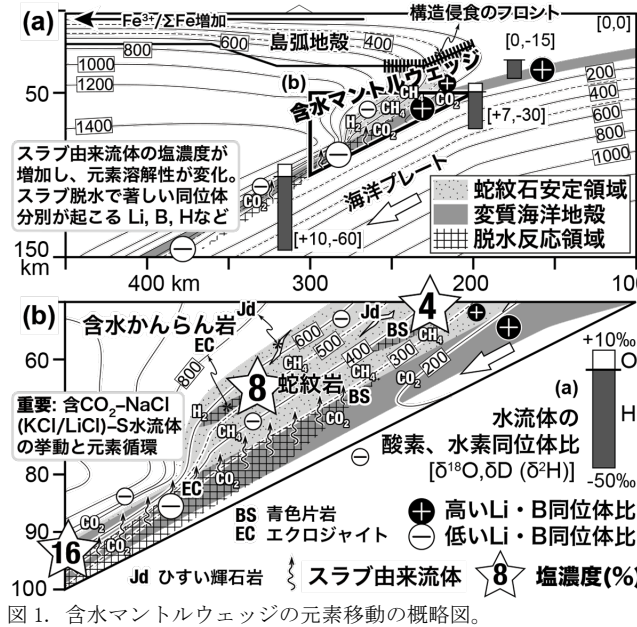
(a) ← Fe³⁺/ΣFe増加
構造侵食のフロント
[0,0]
600
400
島弧地殻
800
[0,-15]
1000
1200
(b)
含水マントルウェッジ
CH₄
CO₂
50
200
400
600
800
1000
1400
H₂
CH₄
CO₂
[+7,-30]
スラブ由来流体の塩濃度が増加し、元素溶解性が変化。スラブ脱水で著しい同位体分別が起こる Li, B, Hなど
CO₂
海洋プレート
蛇紋石安定領域
変質海洋地殻
脱水反応領域
[+10,-60]
150
km
400 km
300
200
100
(b)
Jd
含水かんらん岩
Jd
4
60
EC
600
BS
500
CH₄
400
8
蛇紋岩
CH₄
300
200
800
CH₄
CO₂
BS
H₂
CO₂
重要: 含CO₂-NaCl (KCl/LiCl)-S水流体の挙動と元素循環
CH₄
CO₂
+10%
O
(a)
水流体の酸素、水素同位体比
H
[δ¹⁸O,δD (δ²H)]
80
EC
CO₂
-50%
90
CO₂
CO₂
BS 青色片岩
EC エクロジャイト
高いLi・B同位体比
低いLi・B同位体比
16
100
Jd ひすい輝石岩
スラブ由来流体
8
塩濃度(%)
図 1. 含水マントルウェッジの元素移動の概略図。